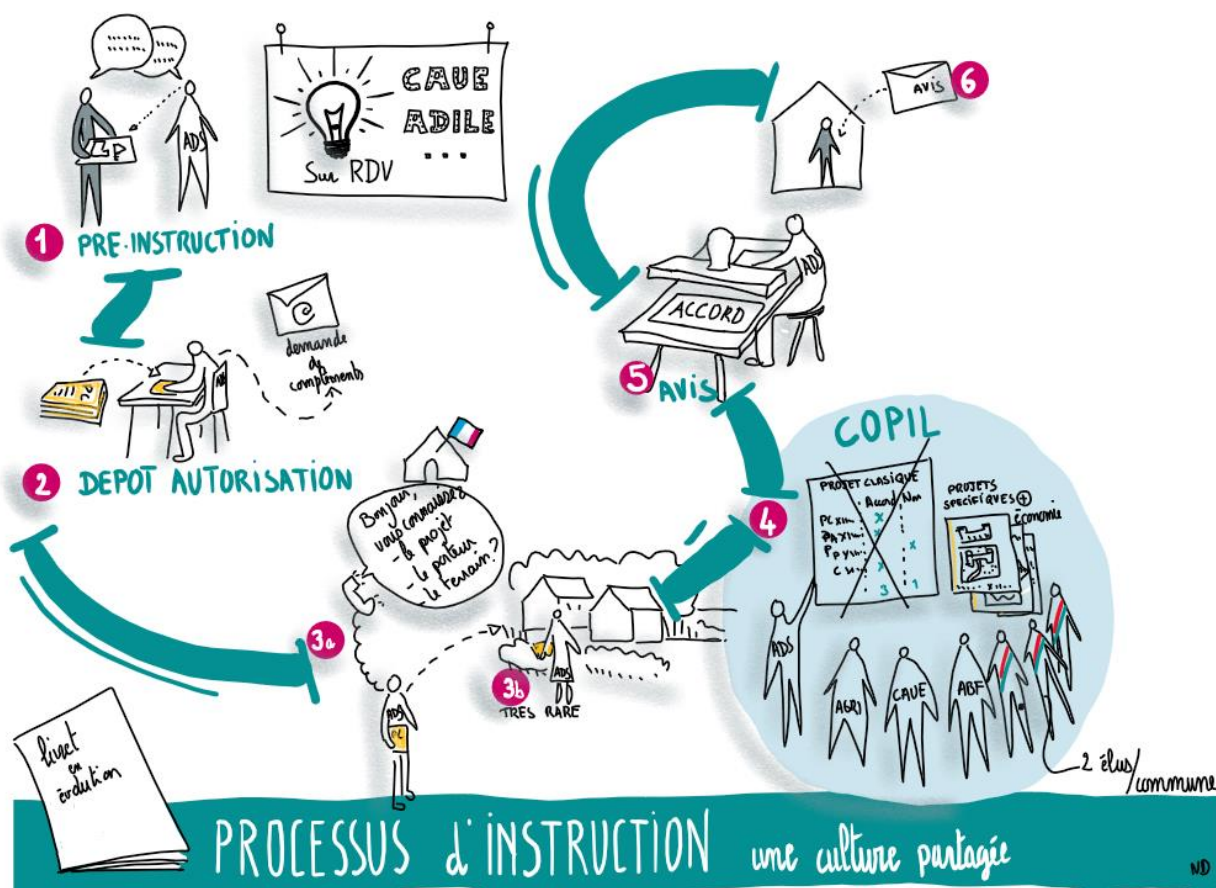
CAUE
ADILE
...
Sur RDV

PLP
ADS

1 PRE-INSTRUCTION

demande de compléments

ADS

2 DEPOT AUTORISATION

AVIS 6

ACCORD
ADS

5 AVIS

COPIL

PROJET CLASSIQUE
Accord Non
PC x
DA x
PA x
CU x
3 1

PROJETS SPECIFIQUES +
économie

4

ADS
AGRI
CAUE
ABF

2 élus/commune

Bonjour, vous connaissez - le projet - le porteur - le terrain ?

3a

ADS
PC

3b
TRES RARE
ADS

livret en évolution

PROCESSUS d'INSTRUCTION une culture partagée

ND